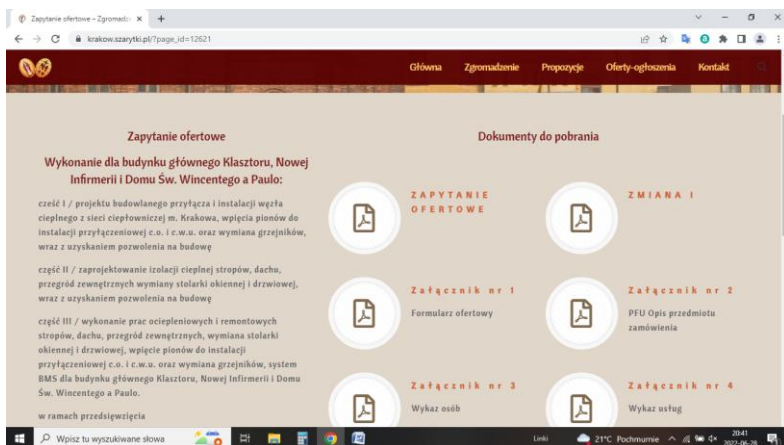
Zapytanie ofertowe – Zgromadz ×  +

krakow.szarytki.pl/?page_id=12621

Główna Zgromadzenie Propozycje Oferty-ogłoszenia Kontakt

Zapytanie ofertowe

Wykonanie dla budynku głównego Klasztoru, Nowej Infimerii i Domu Św. Wincentego a Paulo:

cześć I / projektu budowlanego przyłącza i instalacji węzła cieplnego z sieci ciepłowniczej m. Krakowa, wpięcia pionów do instalacji przyłączeniowej c.o. i c.w.u. oraz wymiana grzejników, wraz z uzyskaniem pozwolenia na budowę

część II / zaprojektowanie izolacji cieplnej stropów, dachu, przegród zewnętrznych wymiany stolarki okiennej i drzwiowej, wraz z uzyskaniem pozwolenia na budowę

część III / wykonanie prac ociepleniowych i remontowych stropów, dachu, przegród zewnętrznych, wymiana stolarki okiennej i drzwiowej, wpięcie pionów do instalacji przyłączeniowej c.o. i c.w.u. oraz wymiana grzejników, system BMS dla budynku głównego Klasztoru, Nowej Infirmerii i Domu Św. Wincentego a Paulo.

w ramach przedsięwzięcia

Dokumenty do pobrania

ZAPYTANIE OFERTOWE

ZMIANA I

Załącznik nr 1
Formularz ofertowy

Załącznik nr 2
PFU Opis przedmiotu zamówienia

Załącznik nr 3
Wykaz osób

Załącznik nr 4
Wykaz usług

Wpisz tu wyszukiwane słowa

Linki 21°C Pochmurnie 20:41 2022-06-28